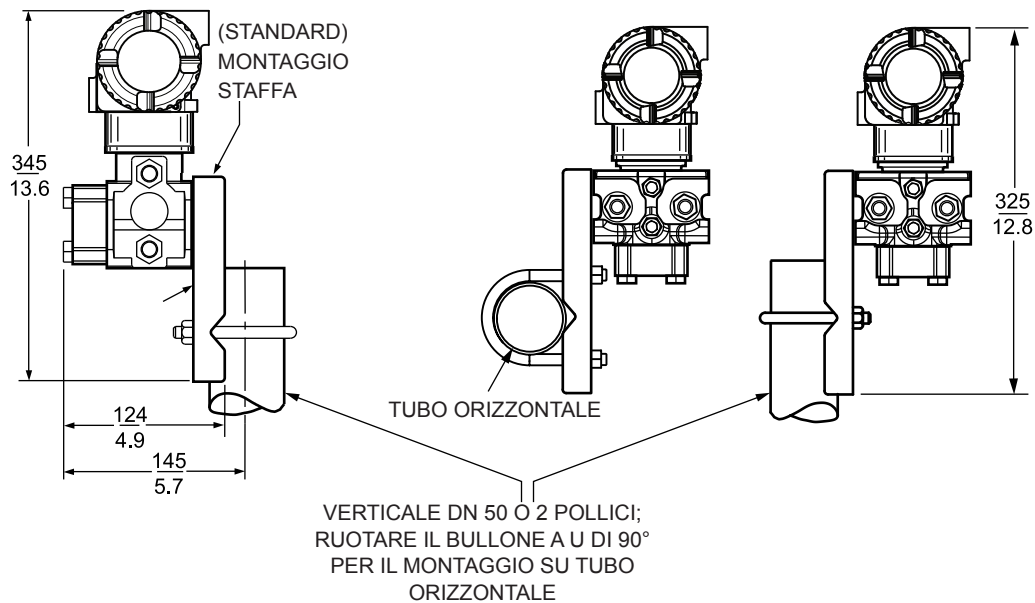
(STANDARD) MONTAGGIO STAFFA

$\frac{345}{13.6}$

$\frac{124}{4.9}$

$\frac{145}{5.7}$

TUBO ORIZZONTALE

$\frac{325}{12.8}$

VERTICALE DN 50 O 2 POLLICI; RUOTARE IL BULLONE A U DI 90° PER IL MONTAGGIO SU TUBO ORIZZONTALE